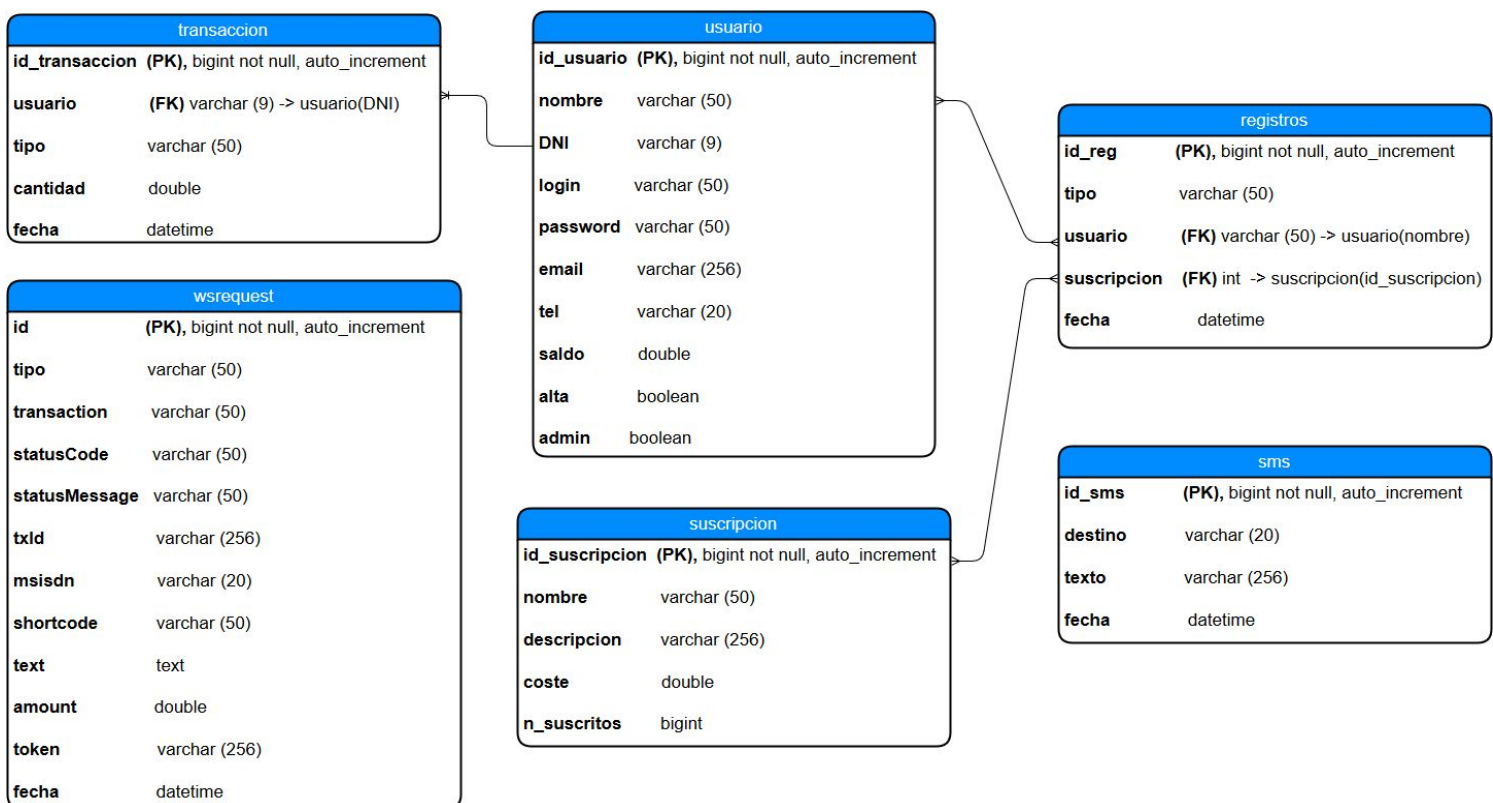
transaccion

| | |
|---|---|
| **id_transaccion** | **(PK),** bigint not null, auto_increment |
| **usuario** | **(FK)** varchar (9) -> usuario(DNI) |
| **tipo** | varchar (50) |
| **cantidad** | double |
| **fecha** | datetime |

usuario

| | |
|---|---|
| **id_usuario** | **(PK),** bigint not null, auto_increment |
| **nombre** | varchar (50) |
| **DNI** | varchar (9) |
| **login** | varchar (50) |
| **password** | varchar (50) |
| **email** | varchar (256) |
| **tel** | varchar (20) |
| **saldo** | double |
| **alta** | boolean |
| **admin** | boolean |

registros

| | |
|---|---|
| **id_reg** | **(PK),** bigint not null, auto_increment |
| **tipo** | varchar (50) |
| **usuario** | **(FK)** varchar (50) -> usuario(nombre) |
| **suscripcion** | **(FK)** int -> suscripcion(id_suscripcion) |
| **fecha** | datetime |

wsrequest

| | |
|---|---|
| **id** | **(PK),** bigint not null, auto_increment |
| **tipo** | varchar (50) |
| **transaction** | varchar (50) |
| **statusCode** | varchar (50) |
| **statusMessage** | varchar (50) |
| **txId** | varchar (256) |
| **msisdn** | varchar (20) |
| **shortcode** | varchar (50) |
| **text** | text |
| **amount** | double |
| **token** | varchar (256) |
| **fecha** | datetime |

suscripcion

| | |
|---|---|
| **id_suscripcion** | **(PK),** bigint not null, auto_increment |
| **nombre** | varchar (50) |
| **descripcion** | varchar (256) |
| **coste** | double |
| **n_suscritos** | bigint |

sms

| | |
|---|---|
| **id_sms** | **(PK),** bigint not null, auto_increment |
| **destino** | varchar (20) |
| **texto** | varchar (256) |
| **fecha** | datetime |